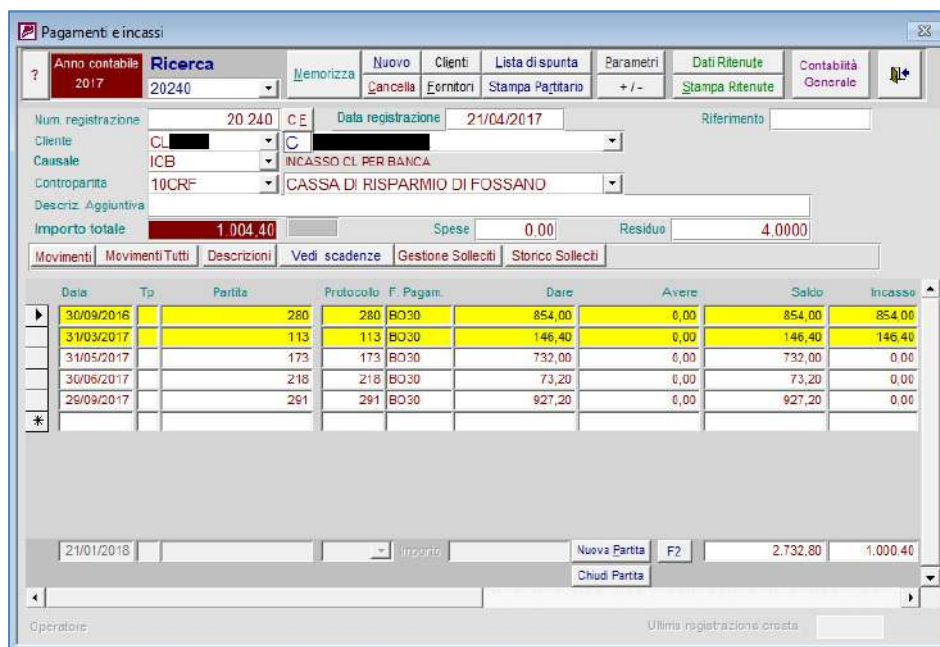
Pagamenti e incassi

?
Anno contabile 2017
Ricerca
20240
Memorizza
Nuovo
Cancella
Clienti
Fornitori
Lista di spunta
Stampa Partitario
Parametri
+ / -
Dati Ritenute
Stampa Ritenute
Contabilità Generale

Num. registrazione 20.240 C F
Data registrazione 21/04/2017
Riferimento
Cliente CL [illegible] C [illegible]
Causale ICB INCASSO CL PER BANCA
Contropartita 10CRF CASSA DI RISPARMIO DI FOSSANO
Descriz. Aggiuntiva
Importo totale 1.004,40
Spese 0,00
Residuo 4,0000

Movimenti | Movimenti Tutti | Descrizioni | Vedi scadenze | Gestione Solleciti | Storico Solleciti

| Data | Tp | Partita | Protocollo | F. Pagam. | Dare | Avere | Saldo | Incasso |
|---|---|---|---|---|---|---|---|---|
| 30/09/2016 | | 280 | 280 | BO30 | 854,00 | 0,00 | 854,00 | 854,00 |
| 31/03/2017 | | 113 | 113 | BO30 | 146,40 | 0,00 | 146,40 | 146,40 |
| 31/05/2017 | | 173 | 173 | BO30 | 732,00 | 0,00 | 732,00 | 0,00 |
| 30/06/2017 | | 218 | 218 | BO30 | 73,20 | 0,00 | 73,20 | 0,00 |
| 29/09/2017 | | 291 | 291 | BO30 | 927,20 | 0,00 | 927,20 | 0,00 |
| * | | | | | | | | |

21/01/2018
Importo
Nuova Partita
F2
2.732,80
1.000,40
Chiudi Partita

Operatore
Ultima registrazione creata